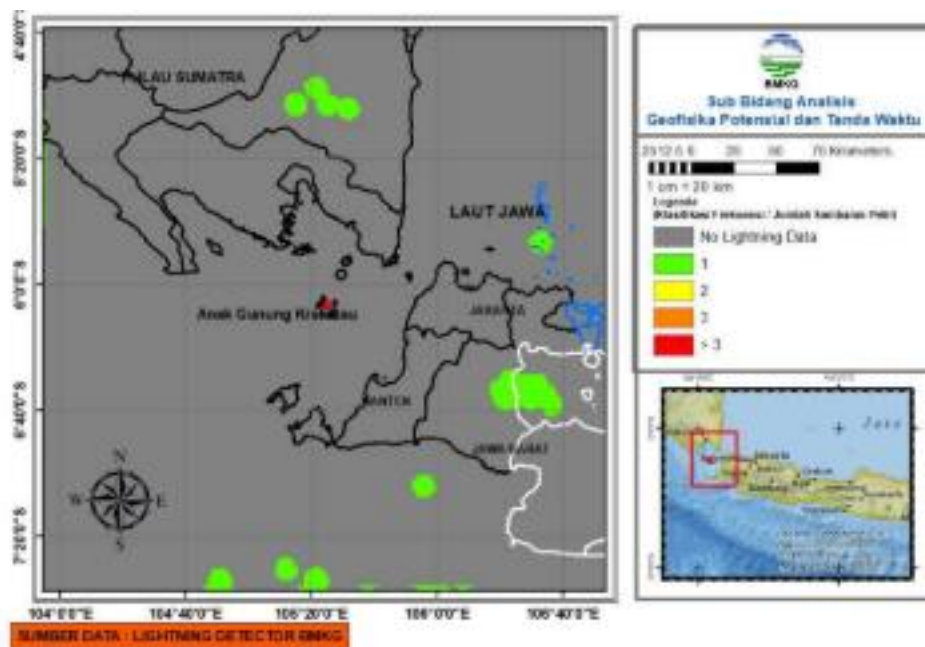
4°40'0"S
5°20'0"S
6°0'0"S
6°40'0"S
7°20'0"S

PULAU SUMATRA
LAUT JAWA
Anak Gunung Krakatau
JAKARTA
BANTEN
JAWA BARAT

N
S
W
E

104°0'0"E
104°40'0"E
105°20'0"E
106°0'0"E
106°40'0"E

SUMBER DATA : LIGHTNING DETECTOR BMKG

BMKG
Sub Bidang Analisis Geofisika Potensial dan Tanda Waktu

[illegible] 20 50 70 Kilometers
1 cm = 20 km
Legenda
Klasifikasi Frekuensi / Jumlah Sambaran Petir
No Lightning Data
1
2
3
> 3

Jawa